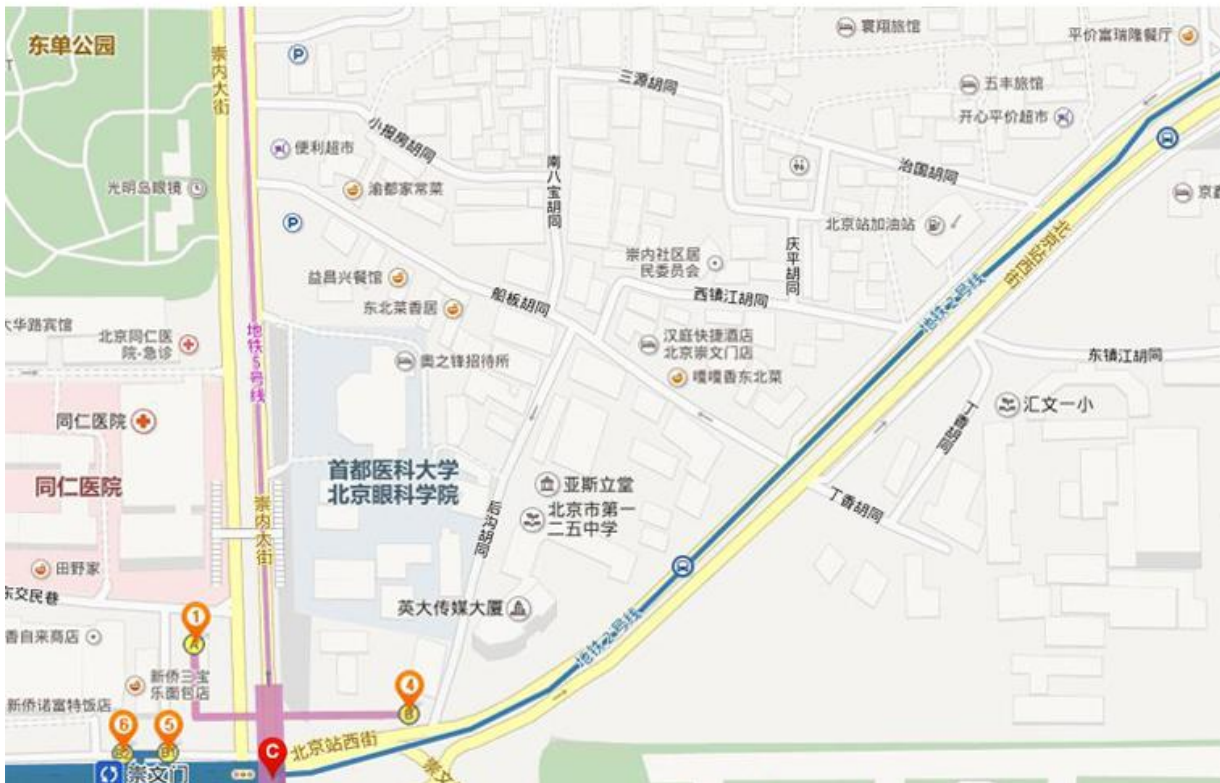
东单公园
崇内大街
便利超市
小报房胡同
三源胡同
寰翔旅馆
平价富瑞隆餐厅
五丰旅馆
开心平价超市
治国胡同
光明岛眼镜
渝都家常菜
南八宝胡同
北京站加油站
崇内社区居民委员会
庆平胡同
益昌兴餐馆
船板胡同
西镇江胡同
东北菜香居
前门东大街
地铁2号线
大华路宾馆
北京同仁医院-急诊
地铁5号线
奥之锋招待所
汉庭快捷酒店北京崇文门店
嘎嘎香东北菜
东镇江胡同
同仁医院
汇文一小
丁香胡同
同仁医院
首都医科大学北京眼科学院
崇内大街
亚斯立堂
北京市第一二五中学
后沟胡同
丁香胡同
田野家
东交民巷
英大传媒大厦
香自来商店
新侨三宝乐面包店
新侨诺富特饭店
北京站西街
地铁2号线
崇文门
京